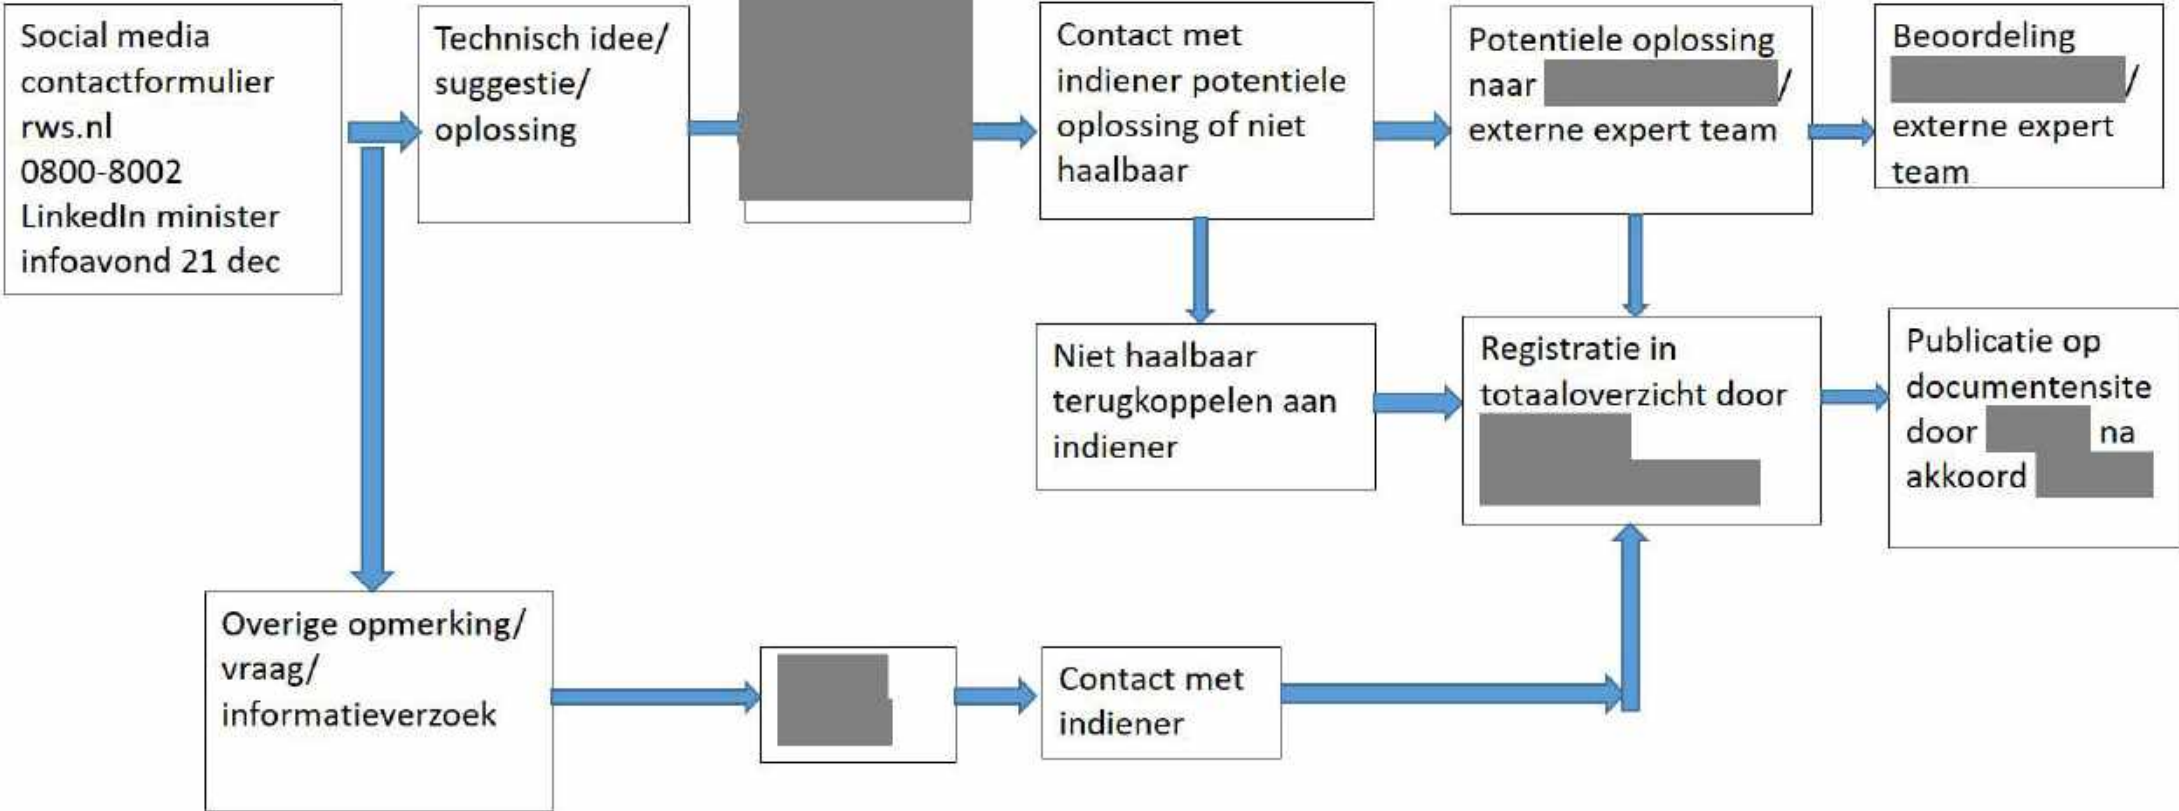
Social media
contactformulier
rws.nl
0800-8002
LinkedIn minister
infoavond 21 dec

Technisch idee/ suggestie/ oplossing

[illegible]

Contact met indiener potentiele oplossing of niet haalbaar

Potentiele oplossing naar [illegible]/ externe expert team

Beoordeling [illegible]/ externe expert team

Niet haalbaar terugkoppelen aan indiener

Registratie in totaaloverzicht door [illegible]

Publicatie op documentensite door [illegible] na akkoord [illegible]

Overige opmerking/ vraag/ informatieverzoek

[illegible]

Contact met indiener